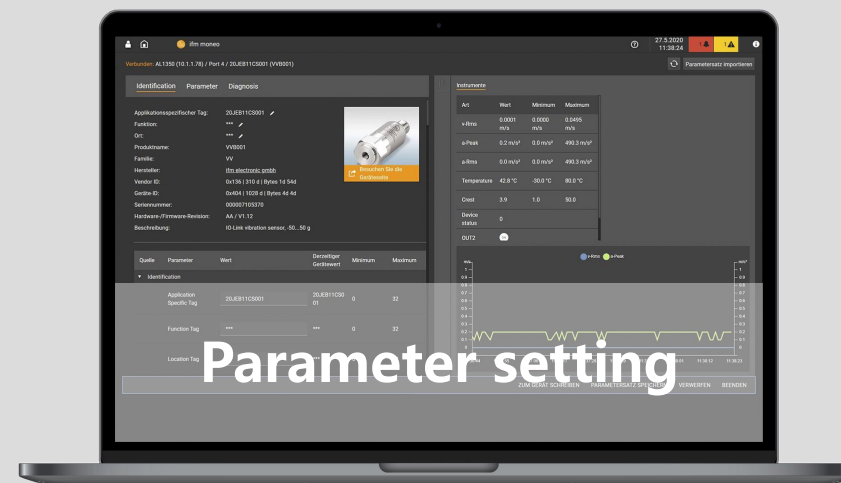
ifm moneo
27.5.2020 11:38:24
1
1
Verbunden: AL1350 (10.1.1.78) / Port 4 / 20JEB11CS001 (VVB001)
Parametersatz importieren
Identification Parameter Diagnosis
Applikationsspezifischer Tag: 20JEB11CS001
Funktion: ***
Ort: ***
Produktname: VVB001
Familie: VV
Hersteller: ifm electronic gmbh
Vendor ID: 0x136 | 310 d | Bytes 1d 54d
Geräte-ID: 0x404 | 1028 d | Bytes 4d 4d
Seriennummer: 000007105370
Hardware-/Firmware-Revision: AA / V1.12
Beschreibung: IO-Link vibration sensor, -50...50 g
Besuchen Sie die Geräteseite
Instrumente

| Art | Wert | Minimum | Maximum |
|---|---|---|---|
| v-Rms | 0.0001 m/s | 0.0000 m/s | 0.0495 m/s |
| a-Peak | 0.2 m/s² | 0.0 m/s² | 490.3 m/s² |
| a-Rms | 0.0 m/s² | 0.0 m/s² | 490.3 m/s² |
| Temperature | 42.8 °C | -30.0 °C | 80.0 °C |
| Crest | 3.9 | 1.0 | 50.0 |
| Device status | 0 | | |
| OUT2 | | | |

v-Rms a-Peak

| Quelle | Parameter | Wert | Derzeitiger Gerätewert | Minimum | Maximum |
|---|---|---|---|---|---|
| ▾ Identification | | | | | |
| | Application Specific Tag | 20JEB11CS001 | 20JEB11CS001 | 0 | 32 |
| | Function Tag | *** | *** | 0 | 32 |
| | Location Tag | | | | |

Parameter setting
ZUM GERÄT SCHREIBEN PARAMETERSATZ SPEICHERN VERWERFEN BEENDEN